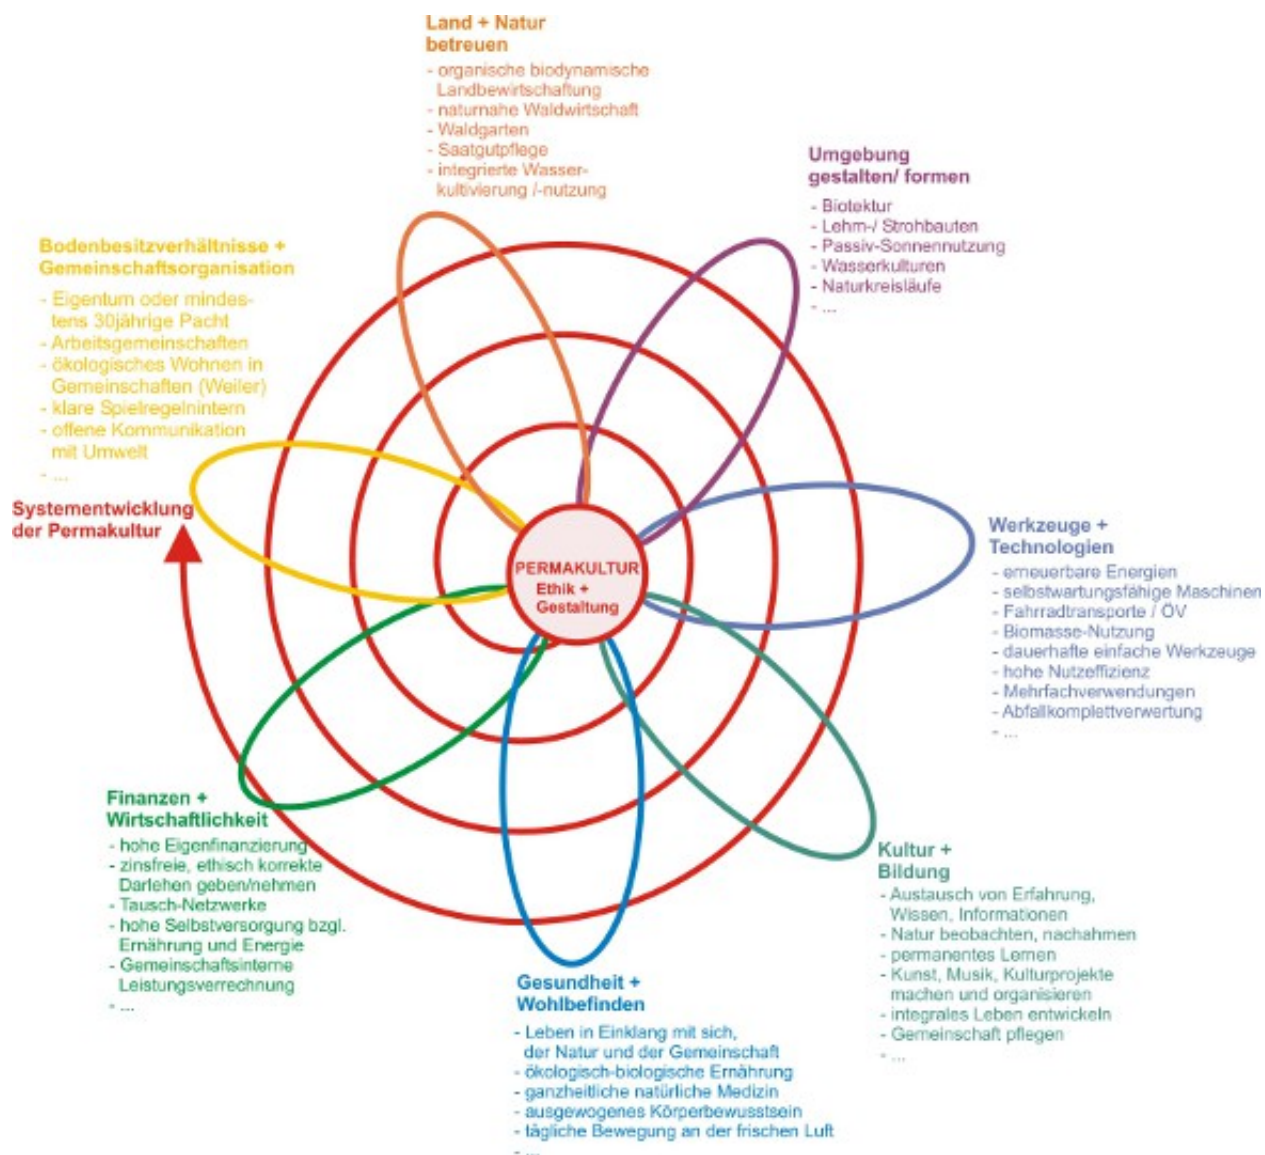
Land + Natur betreuen
- organische biodynamische Landbewirtschaftung
- naturnahe Waldwirtschaft
- Waldgarten
- Saatgutpflege
- integrierte Wasserkultivierung /-nutzung

Umgebung gestalten/ formen
- Biotektur
- Lehm-/ Strohbauten
- Passiv-Sonnennutzung
- Wasserkulturen
- Naturkreisläufe
- ...

Bodenbesitzverhältnisse + Gemeinschaftsorganisation
- Eigentum oder mindestens 30jährige Pacht
- Arbeitsgemeinschaften
- ökologisches Wohnen in Gemeinschaften (Weiler)
- klare Spielregelnintern
- offene Kommunikation mit Umwelt
- ...

Systementwicklung der Permakultur

PERMAKULTUR
Ethik + Gestaltung

Werkzeuge + Technologien
- erneuerbare Energien
- selbstwartungsfähige Maschinen
- Fahrradtransporte / ÖV
- Biomasse-Nutzung
- dauerhafte einfache Werkzeuge
- hohe Nutzeffizienz
- Mehrfachverwendungen
- Abfallkomplettverwertung
- ...

Finanzen + Wirtschaftlichkeit
- hohe Eigenfinanzierung
- zinsfreie, ethisch korrekte Darlehen geben/nehmen
- Tausch-Netzwerke
- hohe Selbstversorgung bzgl. Ernährung und Energie
- Gemeinschaftsinterne Leistungsverrechnung
- ...

Kultur + Bildung
- Austausch von Erfahrung, Wissen, Informationen
- Natur beobachten, nachahmen
- permanentes Lernen
- Kunst, Musik, Kulturprojekte machen und organisieren
- integrales Leben entwickeln
- Gemeinschaft pflegen
- ...

Gesundheit + Wohlbefinden
- Leben in Einklang mit sich, der Natur und der Gemeinschaft
- ökologisch-biologische Ernährung
- ganzheitliche natürliche Medizin
- ausgewogenes Körperbewusstsein
- tägliche Bewegung an der frischen Luft
- ...